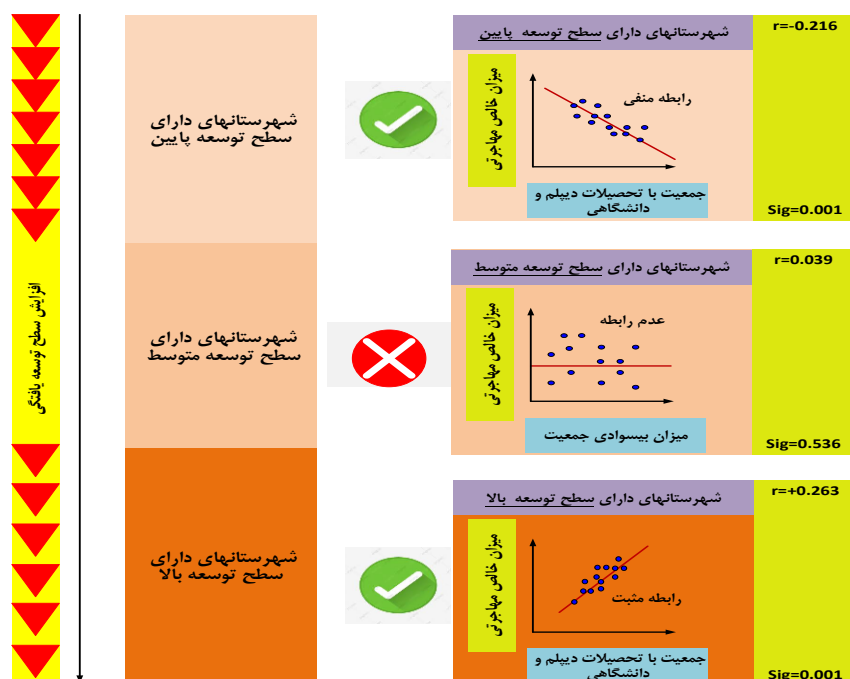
افزایش سطح توسعه یافتگی

شهرستانهای دارای سطح توسعه پایین

شهرستانهای دارای سطح توسعه پایین

r=-0.216

میزان خالص مهاجرتی

رابطه منفی

جمعیت با تحصیلات دیپلم و دانشگاهی

Sig=0.001

شهرستانهای دارای سطح توسعه متوسط

شهرستانهای دارای سطح توسعه متوسط

r=0.039

میزان خالص مهاجرتی

عدم رابطه

میزان بیسوادی جمعیت

Sig=0.536

شهرستانهای دارای سطح توسعه بالا

شهرستانهای دارای سطح توسعه بالا

r=+0.263

میزان خالص مهاجرتی

رابطه مثبت

جمعیت با تحصیلات دیپلم و دانشگاهی

Sig=0.001